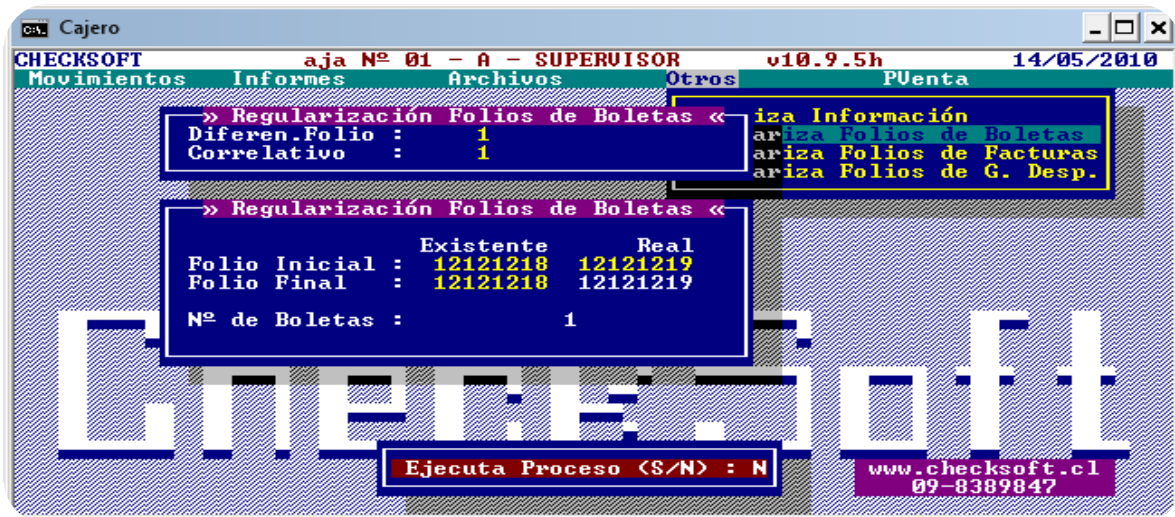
Cajero

CHECKSOFT aja Nº 01 - A - SUPERVISOR v10.9.5h 14/05/2010

Movimientos Informes Archivos Otros PVenta

iza Información
ariza Folios de Boletas
ariza Folios de Facturas
ariza Folios de G. Desp.

» Regularización Folios de Boletas «
Diferen.Folio : 1
Correlativo : 1

» Regularización Folios de Boletas «

| | Existente | Real |
|---|---|---|
| Folio Inicial : | 12121218 | 12121219 |
| Folio Final : | 12121218 | 12121219 |

Nº de Boletas : 1

Ejecuta Proceso (S/N) : N

www.checksoft.cl
09-8389847